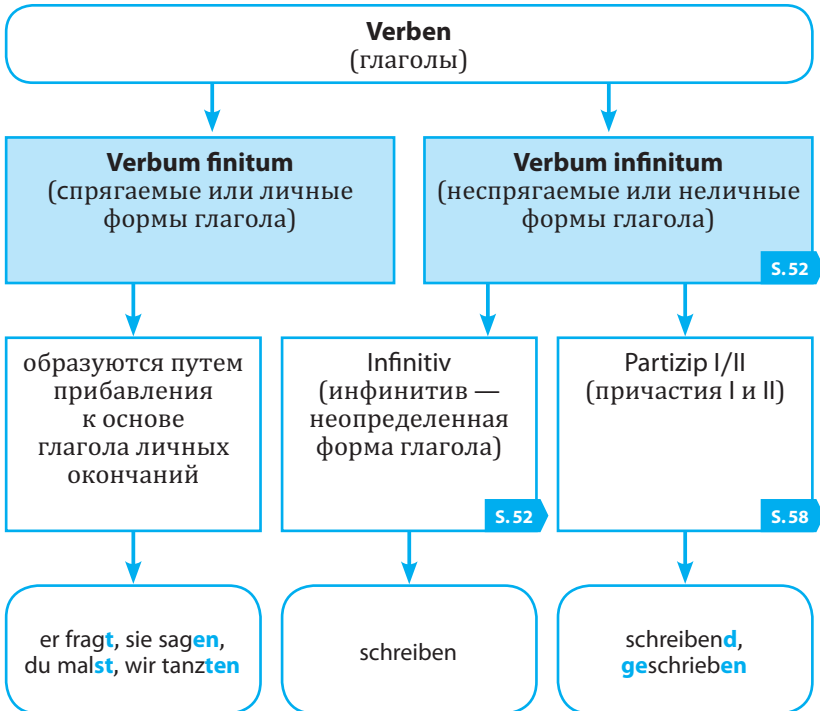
**Verben**
(глаголы)

**Verbum finitum**
(спрягаемые или личные формы глагола)

**Verbum infinitum**
(неспрягаемые или неличные формы глагола)
S. 52

образуются путем прибавления к основе глагола личных окончаний

Infinitiv
(инфинитив — неопределенная форма глагола)
S. 52

Partizip I/II
(причастия I и II)
S. 58

er fragt, sie sagen, du malst, wir tanzten

schreiben

schreibend, geschrieben